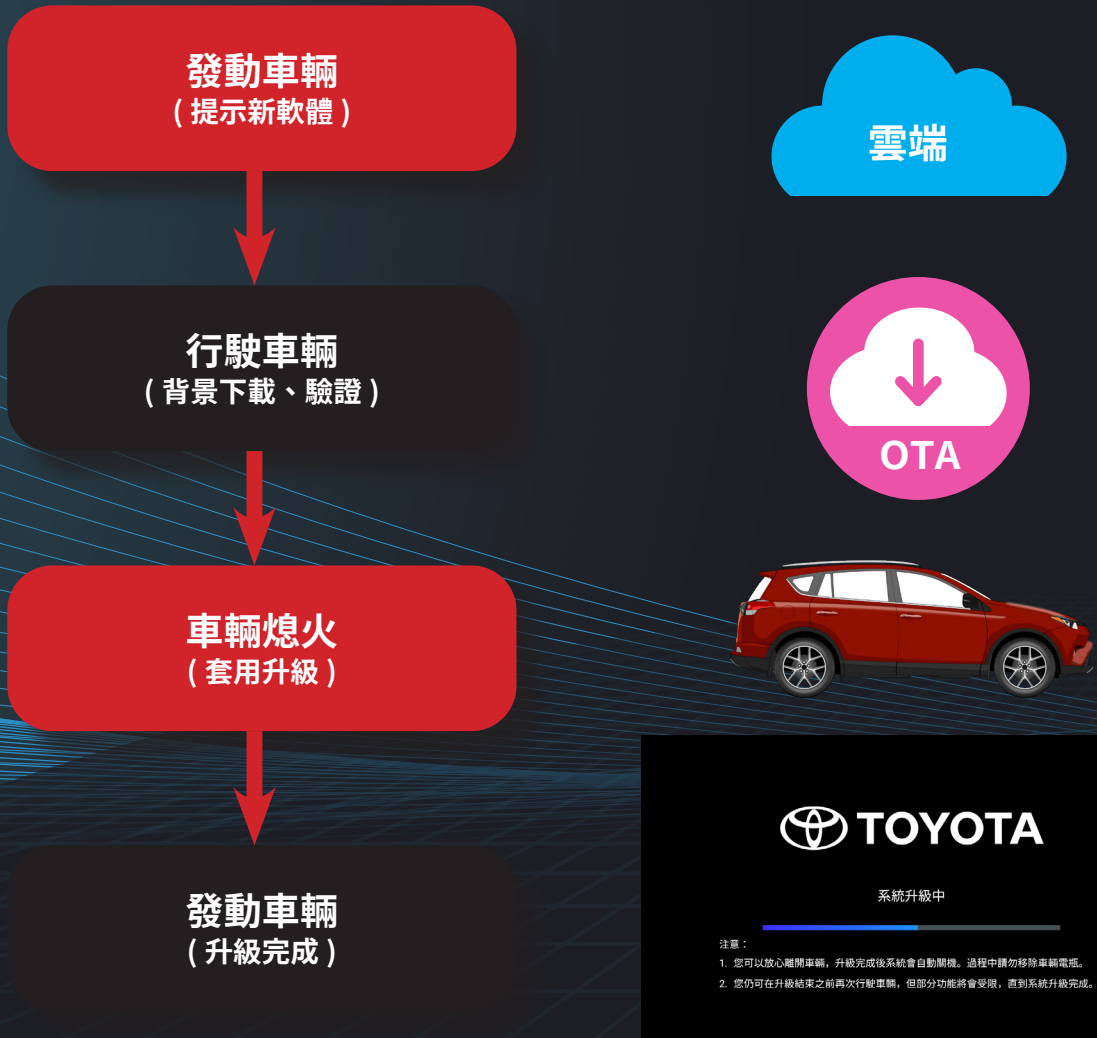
發動車輛
（提示新軟體）

行駛車輛
（背景下載、驗證）

車輛熄火
（套用升級）

發動車輛
（升級完成）

雲端

OTA

TOYOTA

系統升級中

注意：
1. 您可以放心離開車輛，升級完成後系統會自動關機。過程中請勿移除車輛電瓶。
2. 您仍可在升級結束之前再次行駛車輛，但部分功能將會受限，直到系統升級完成。